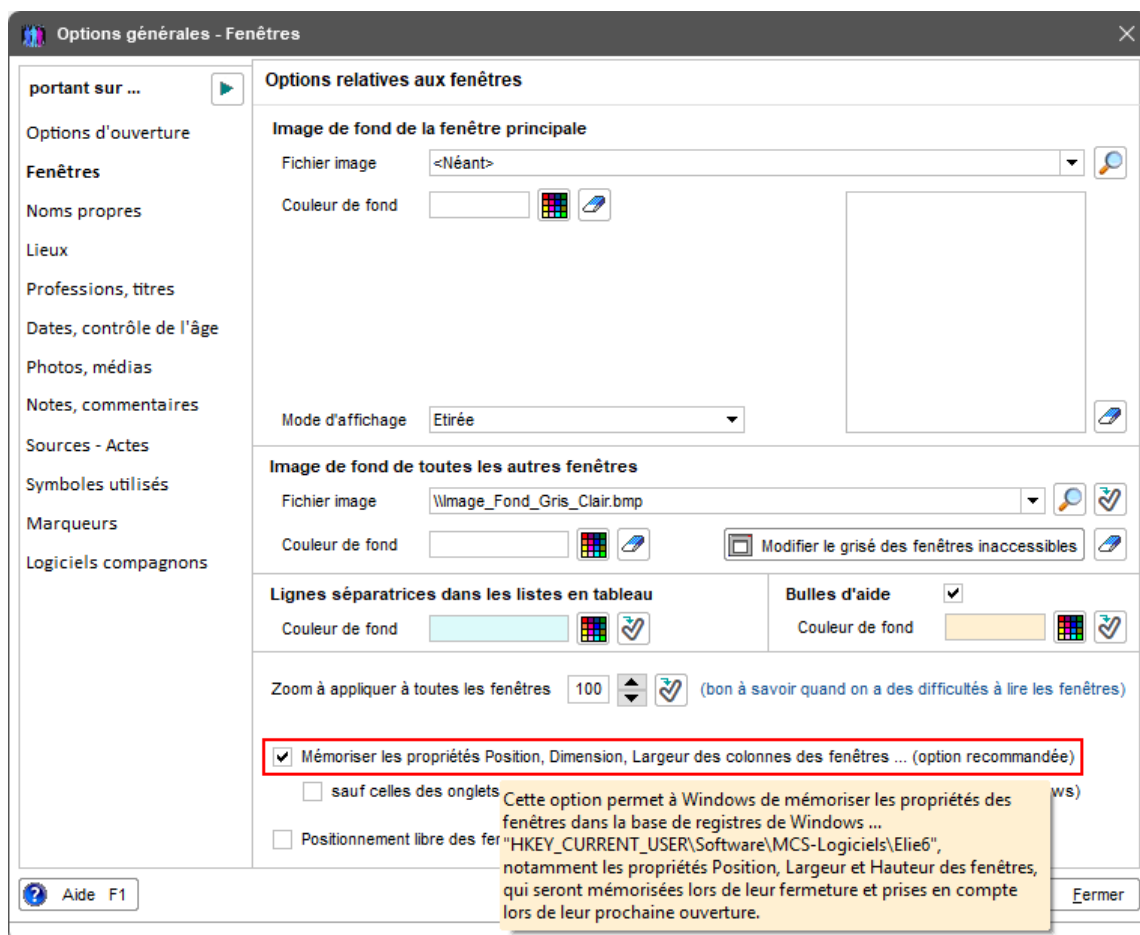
Options générales - Fenêtres

portant sur ...

Options d'ouverture
Fenêtres
Noms propres
Lieux
Professions, titres
Dates, contrôle de l'âge
Photos, médias
Notes, commentaires
Sources - Actes
Symboles utilisés
Marqueurs
Logiciels compagnons

Options relatives aux fenêtres

Image de fond de la fenêtre principale
Fichier image <Néant>
Couleur de fond
Mode d'affichage Etirée

Image de fond de toutes les autres fenêtres
Fichier image \\Image_Fond_Gris_Clair.bmp
Couleur de fond
Modifier le grisé des fenêtres inaccessibles

Lignes séparatrices dans les listes en tableau
Couleur de fond

Bulles d'aide
Couleur de fond

Zoom à appliquer à toutes les fenêtres 100 (bon à savoir quand on a des difficultés à lire les fenêtres)

Mémoriser les propriétés Position, Dimension, Largeur des colonnes des fenêtres ... (option recommandée)
sauf celles des onglets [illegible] ws)
Positionnement libre des fen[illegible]

Cette option permet à Windows de mémoriser les propriétés des fenêtres dans la base de registres de Windows ... "HKEY_CURRENT_USER\Software\MCS-Logiciels\Elie6", notamment les propriétés Position, Largeur et Hauteur des fenêtres, qui seront mémorisées lors de leur fermeture et prises en compte lors de leur prochaine ouverture.

Aide F1
Fermer